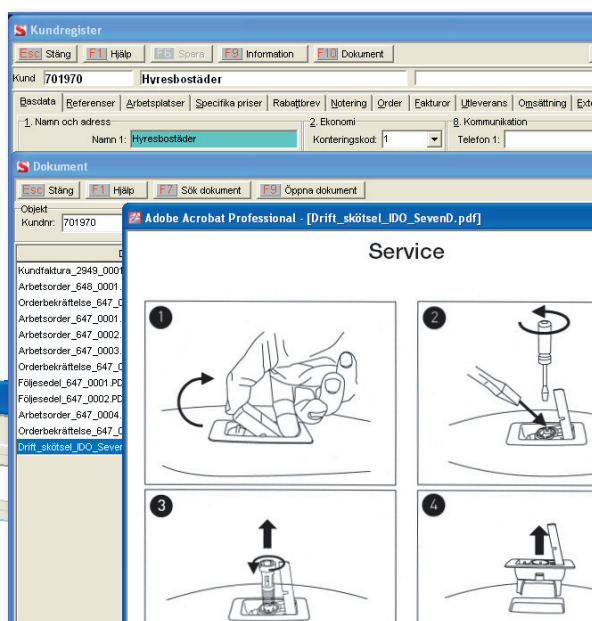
Kundregister

Esc Stäng F1 Hjälp F8 Spara F9 Information F10 Dokument

Kund 701970 Hyresbostäder

Basdata Referenser Arbetsplatser Specifika priser Rabattbrev Notering Order Fakturor Utleverans Omsättning Ext

1. Namn och adress
Namn 1: Hyresbostäder

2. Ekonomi
Konteringskod: 1

8. Kommunikation
Telefon 1:

Dokument

Esc Stäng F1 Hjälp F7 Sök dokument F9 Öppna dokument

Objekt
Kundnr: 701970

D

Kundfaktura_2949_0001
Arbetsorder_648_0001.
Orderbekräftelse_647_0
Arbetsorder_647_0001.
Arbetsorder_647_0002.
Arbetsorder_647_0003.
Orderbekräftelse_647_0
Följesedel_647_0001.PD
Följesedel_647_0002.PD
Arbetsorder_647_0004.
Orderbekräftelse_647_0
Drift_skötsel_IDO_Sever

Adobe Acrobat Professional - [Drift_skötsel_IDO_SevenD.pdf]

Service

1

2

3

4